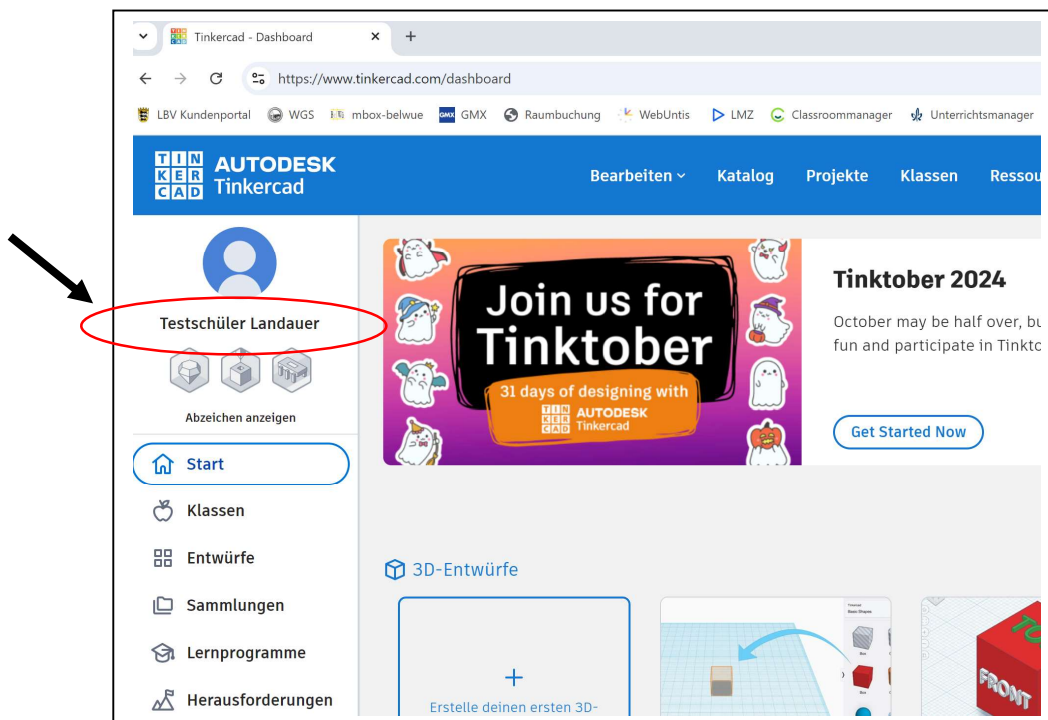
Tinkercad - Dashboard ×  +

https://www.tinkercad.com/dashboard

LBV Kundenportal  WGS  mbox-belwue  GMX  Raumbuchung  WebUntis  LMZ  Classroommanager  Unterrichtsmanager

TIN KER CAD AUTODESK Tinkercad

Bearbeiten  Katalog  Projekte  Klassen  Ressou

Testschüler Landauer

Abzeichen anzeigen

Start

Klassen

Entwürfe

Sammlungen

Lernprogramme

Herausforderungen

Join us for Tinktober

31 days of designing with

TIN KER CAD AUTODESK Tinkercad

Tinktober 2024

October may be half over, bu fun and participate in Tinkto

Get Started Now

3D-Entwürfe

+

Erstelle deinen ersten 3D-

FRONT